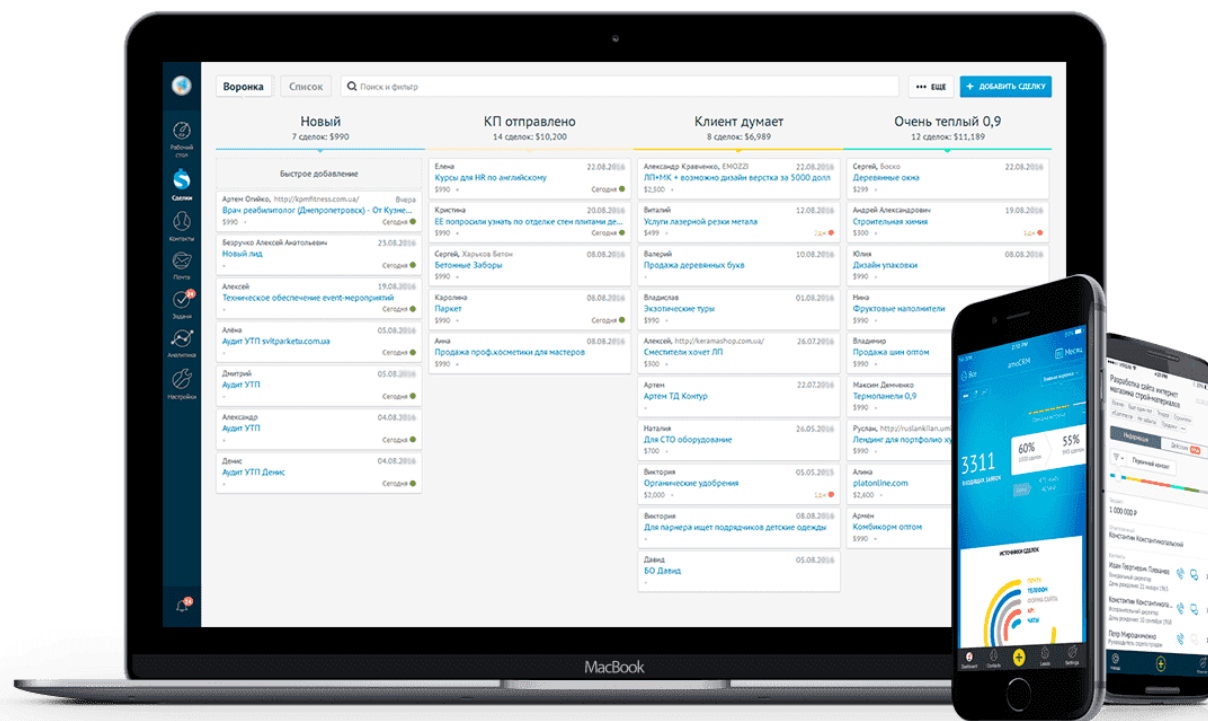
Рабочий стол
Сделки
Контакты
Почта
Задачи
Аналитика
Настройки

Воронка
Список
Поиск и фильтр
ЕЩЕ
+ ДОБАВИТЬ СДЕЛКУ

Новый
7 сделок: $990

Быстрое добавление

Артем Олийко, http://kpmfitness.com.ua/ Вчера
Врач реабилитолог (Днепропетровск) - От Кузне...
$990 Сегодня

Безручко Алексей Анатольевич 23.08.2016
Новый лид
Сегодня

Алексей 19.08.2016
Техническое обеспечение event-мероприятий
$990 Сегодня

Алёна 05.08.2016
Аудит УТП svitparketu.com.ua
Сегодня

Дмитрий 05.08.2016
Аудит УТП
Сегодня

Александр 04.08.2016
Аудит УТП
Сегодня

Денис 04.08.2016
Аудит УТП Денис
Сегодня

КП отправлено
14 сделок: $10,200

Елена 22.08.2016
Курсы для HR по английскому
$990 Сегодня

Кристина 20.08.2016
ЕЕ попросили узнать по отделке стен плитами де...
$990 Сегодня

Сергей, Харьков Бетон 08.08.2016
Бетонные Заборы
$990

Каролина 08.08.2016
Паркет
$990 Сегодня

Анна 08.08.2016
Продажа проф.косметики для мастеров
$990

Клиент думает
8 сделок: $6,989

Александр Кравченко, EMOZZI 22.08.2016
ЛП+МК + возможно дизайн верстка за 5000 долл
$2,500

Виталий 12.08.2016
Услуги лазерной резки метала
$990 14д

Валерий 10.08.2016
Продажа деревянных букв
$990

Владислав 01.08.2016
Экзотические туры
$990

Алексей, http://keramashop.com.ua/
Смесители хочет ЛП
$990

Артем 22.07.2016
Артем ТД Контур

Наталия 26.05.2016
Для СТО оборудование
$700

Виктория 05.05.2015
Органические удобрения
$2,000 14д

Виктория
Для парнера ищет подрядчиков детские одежды
$990

Давид
БО Давид

Очень теплый 0,9
12 сделок: $11,189

Сергей, Боско 22.08.2016
Деревянные окна
$990

Андрей Александрович 19.08.2016
Строительная химия
$300 14д

Юлия 08.08.2016
Дизайн упаковки

Нина
Фруктовые наполнители

Владимир
Продажа шин оптом

Максим Демченко
Термопанели 0,9

Руслан, http://ruslanklian.um
Лендинг для портфолио

Алина
platonline.com

Армён
Комбикорм оптом

MacBook

amoCRM
Месяц
3311
60%
55%
ИСТОЧНИКИ СДЕЛОК

Разработка сайта интернет магазина строй-материалов
1 000 000 Р
Константин Константинович
Иван Георгиевич Поважнов
Петр Мирошниченко